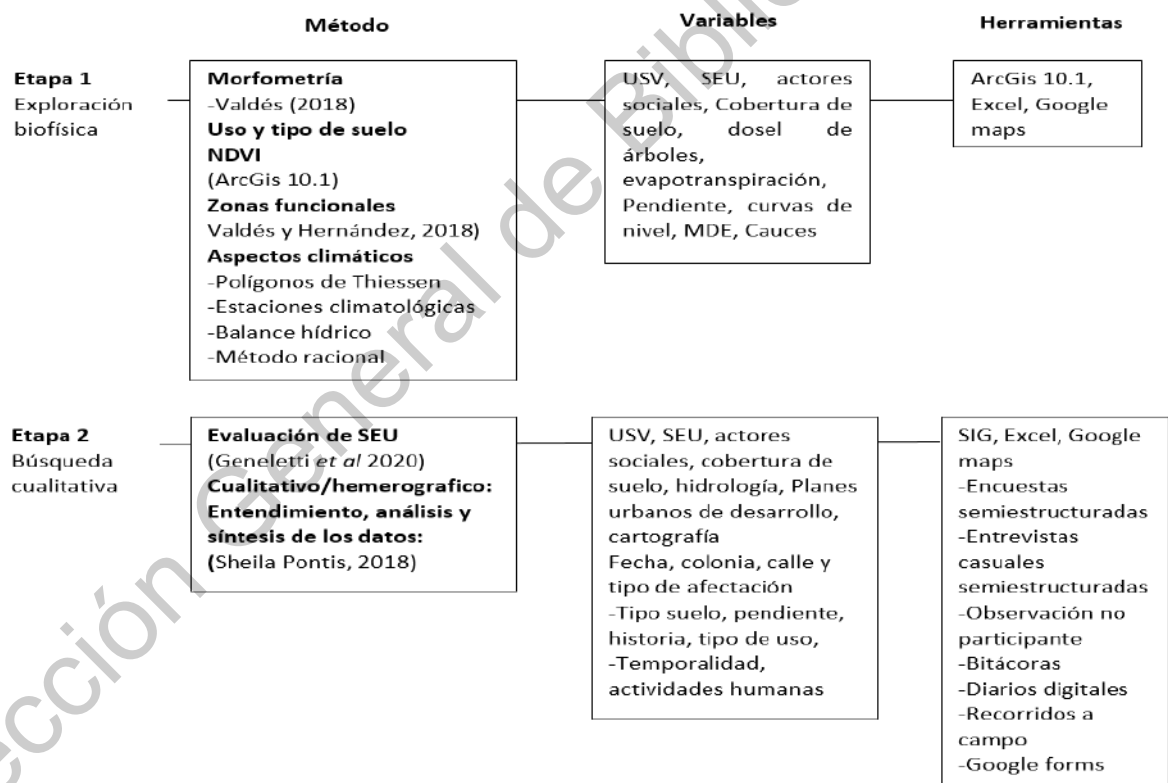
Método

Variables

Herramientas

Etapa 1
Exploración biofísica

Morfometría
-Valdés (2018)
Uso y tipo de suelo
NDVI
(ArcGis 10.1)
Zonas funcionales
Valdés y Hernández, 2018)
Aspectos climáticos
-Polígonos de Thiessen
-Estaciones climatológicas
-Balance hídrico
-Método racional

USV, SEU, actores sociales, Cobertura de suelo, dosel de árboles, evapotranspiración, Pendiente, curvas de nivel, MDE, Cauces

ArcGis 10.1, Excel, Google maps

Etapa 2
Búsqueda cualitativa

Evaluación de SEU
(Geneletti et al 2020)
Cualitativo/hemerografico: Entendimiento, análisis y síntesis de los datos:
(Sheila Pontis, 2018)

USV, SEU, actores sociales, cobertura de suelo, hidrología, Planes urbanos de desarrollo, cartografía
Fecha, colonia, calle y tipo de afectación
-Tipo suelo, pendiente, historia, tipo de uso,
-Temporalidad, actividades humanas

SIG, Excel, Google maps
-Encuestas semiestructuradas
-Entrevistas casuales semiestructuradas
-Observación no participante
-Bitácoras
-Diarios digitales
-Recorridos a campo
-Google forms

Dirección General de Bibliotecas